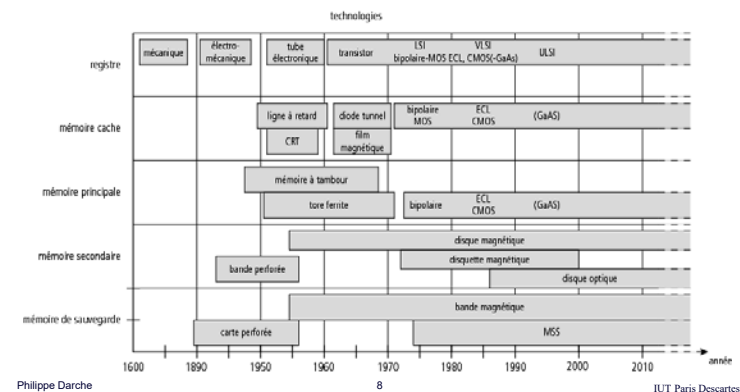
technologies

registre

mécanique

électro-mécanique

tube électronique

transistor

LSI bipolaire-MOS

VLSI ECL, CMOS(-GaAs)

ULSI

mémoire cache

ligne à retard

CRT

diode tunnel

film magnétique

bipolaire MOS

ECL CMOS

(GaAS)

mémoire principale

mémoire à tambour

tore ferrite

bipolaire

ECL CMOS

(GaAS)

mémoire secondaire

disque magnétique

disquette magnétique

disque optique

bande perforée

mémoire de sauvegarde

bande magnétique

carte perforée

MSS

1600 1890 1950 1960 1970 1980 1990 2000 2010 année

Philippe Darche

8

IUT Paris Descartes